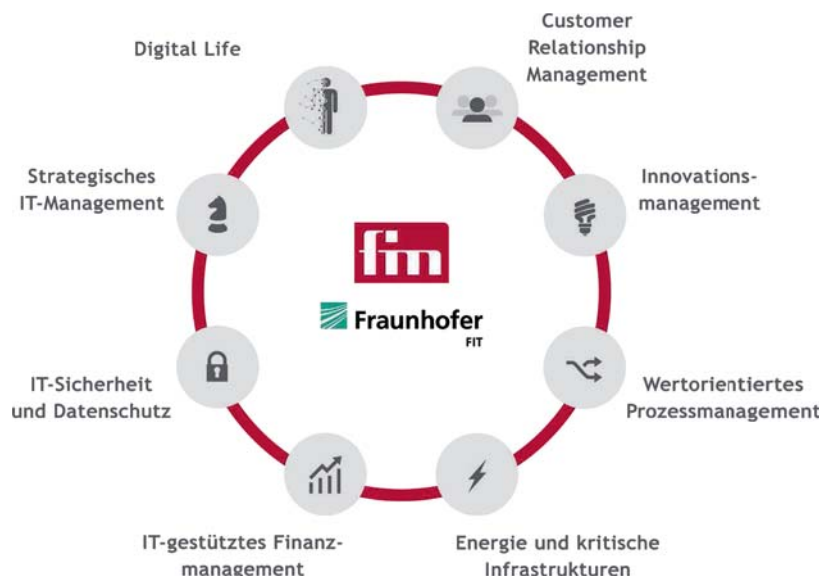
Digital Life

Customer Relationship Management

Strategisches IT-Management

Innovationsmanagement

fim

Fraunhofer FIT

IT-Sicherheit und Datenschutz

Wertorientiertes Prozessmanagement

IT-gestütztes Finanzmanagement

Energie und kritische Infrastrukturen